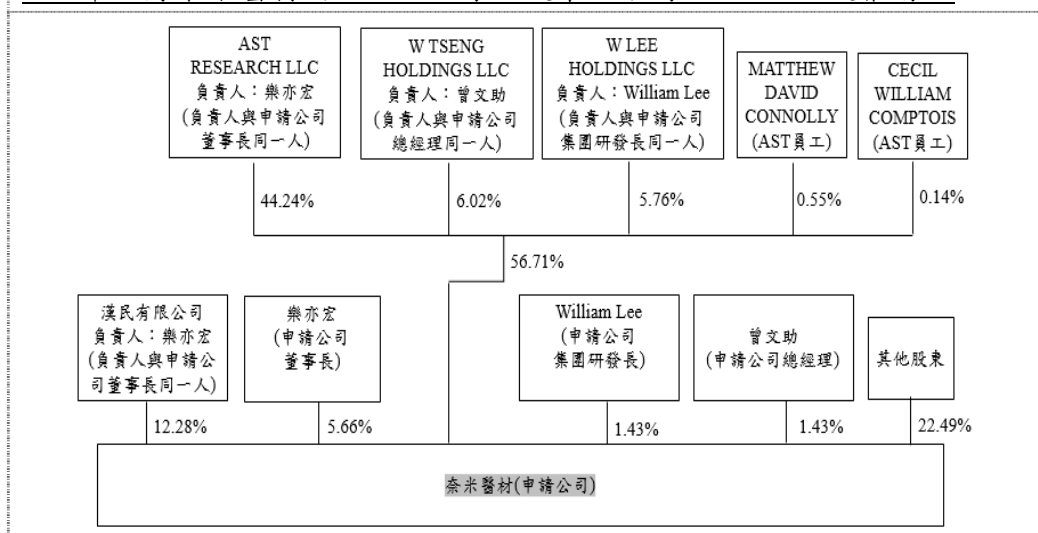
AST RESEARCH LLC
負責人：樂亦宏
(負責人與申請公司董事長同一人)

W TSENG HOLDINGS LLC
負責人：曾文助
(負責人與申請公司總經理同一人)

W LEE HOLDINGS LLC
負責人：William Lee
(負責人與申請公司集團研發長同一人)

MATTHEW DAVID CONNOLLY
(AST員工)

CECIL WILLIAM COMPTOIS
(AST員工)

44.24%

6.02%

5.76%

0.55%

0.14%

56.71%

漢民有限公司
負責人：樂亦宏
(負責人與申請公司董事長同一人)

樂亦宏
(申請公司董事長)

William Lee
(申請公司集團研發長)

曾文助
(申請公司總經理)

其他股東

12.28%

5.66%

1.43%

1.43%

22.49%

奈米醫材(申請公司)